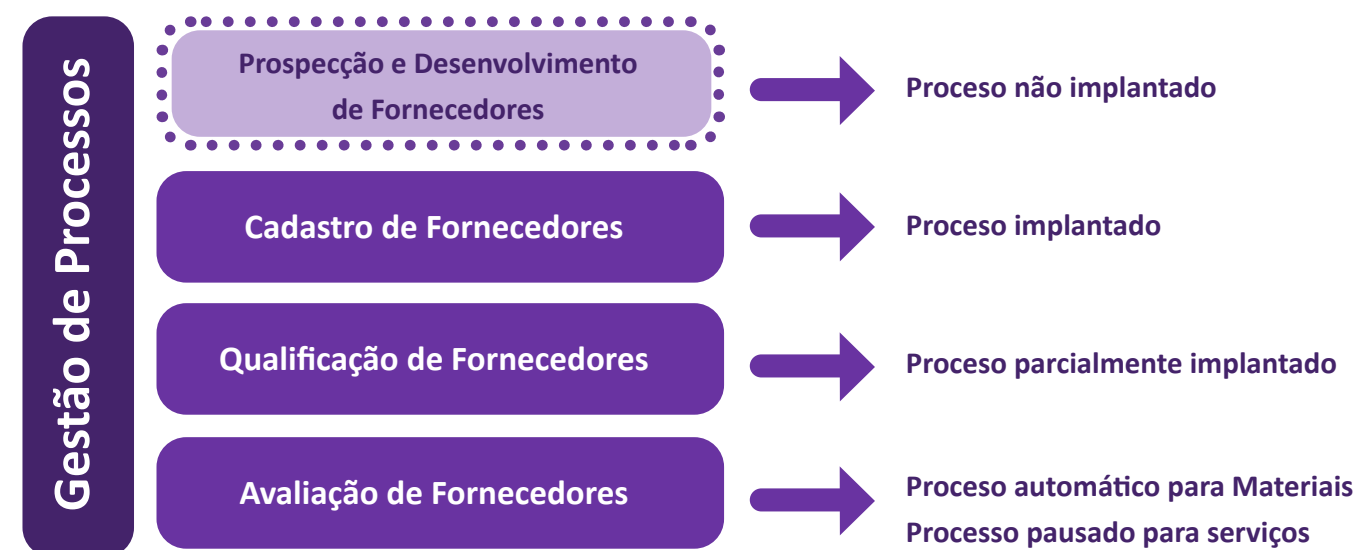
Gestão de Processos

Prospecção e Desenvolvimento de Fornecedores

Proceso não implantado

Cadastro de Fornecedores

Proceso implantado

Qualificação de Fornecedores

Proceso parcialmente implantado

Avaliação de Fornecedores

Proceso automático para Materiais
Processo pausado para serviços